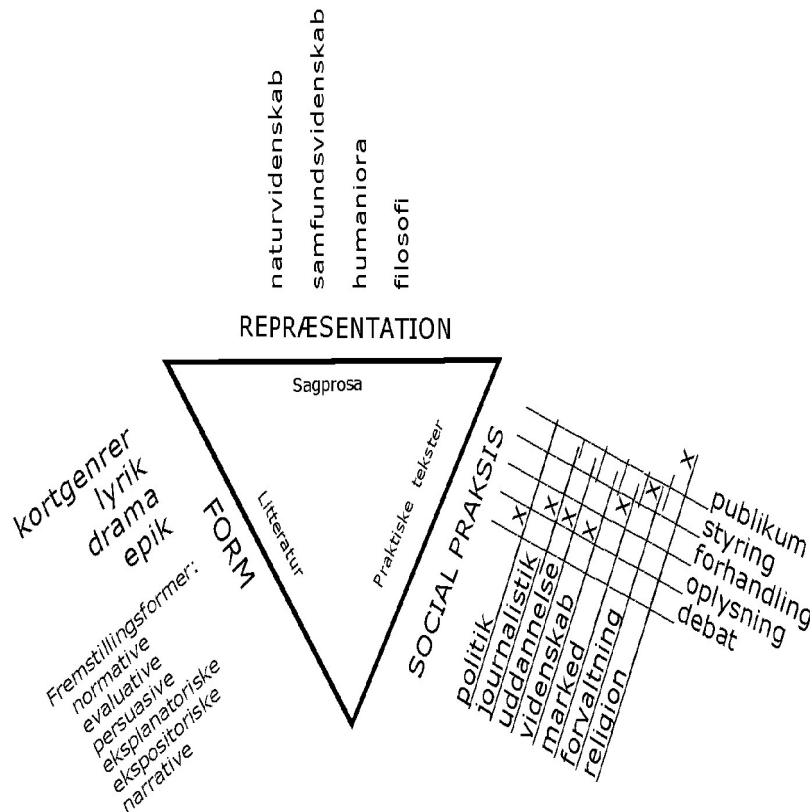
naturvidenskab
samfundsvidenskab
humaniora
filosofi

REPRÆSENTATION

Sagprosa

Litteratur

Praktiske tekster

kortgenrer
lyrik
drama
epik

FORM

Fremstillingsformer:
normative
evaluative
persuasive
eksplanatoriske
ekspositoriske
narrative

SOCIAL PRAKSIS

publikum
styring
forhandling
oplysning
debat

politik
journalistik
uddannelse
videnskab
marked
forvaltning
religion

x
x
x
x
x
x
x
x